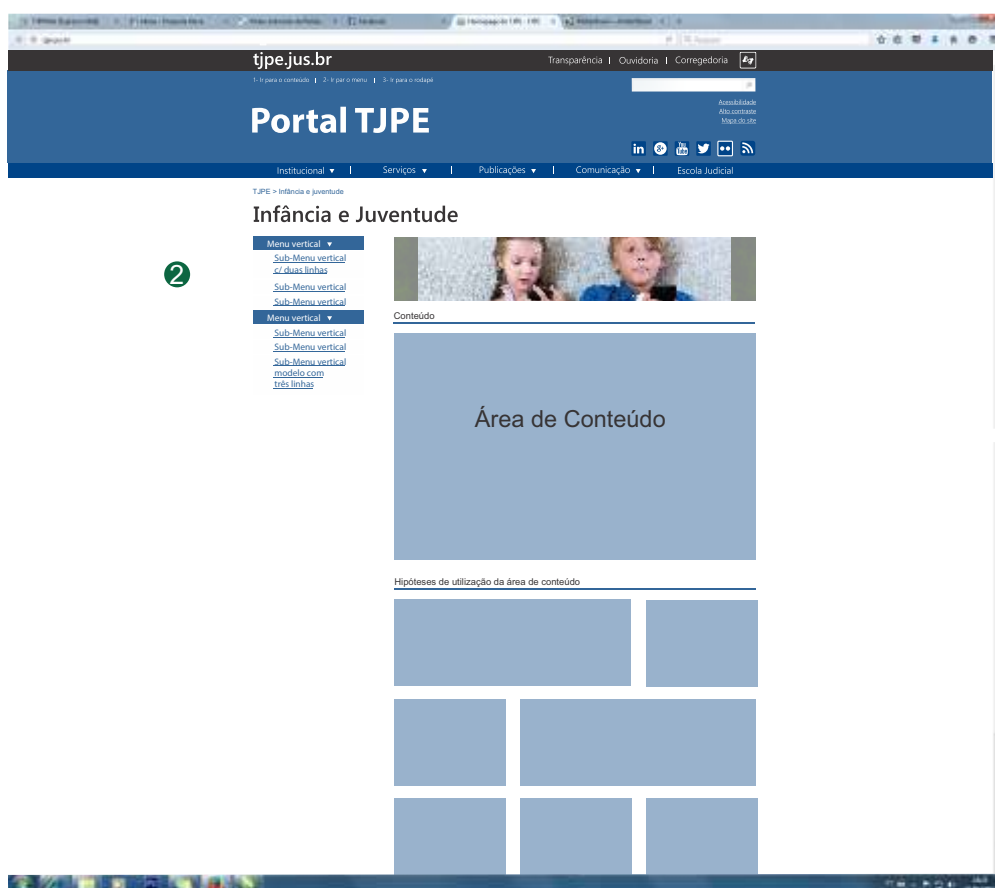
tjpe.jus.br

Transparência | Ouvidoria | Corregedoria

1- Ir para o conteúdo | 2- Ir par o menu | 3- Ir para o rodapé

Portal TJPE

Acessibilidade
Alto contraste
Mapa do site

Institucional ▼ | Serviços ▼ | Publicações ▼ | Comunicação ▼ | Escola Judicial

TJPE > Infância e juventude

Infância e Juventude

❷

Menu vertical ▼
Sub-Menu vertical c/ duas linhas
Sub-Menu vertical
Sub-Menu vertical
Menu vertical ▼
Sub-Menu vertical
Sub-Menu vertical
Sub-Menu vertical modelo com três linhas

Conteúdo

Área de Conteúdo

Hipóteses de utilização da área de conteúdo